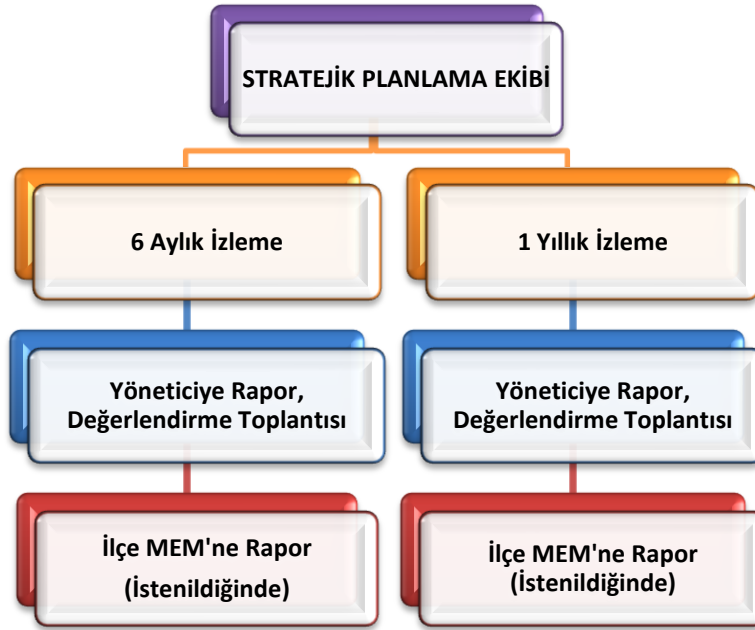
STRATEJİK PLANLAMA EKİBİ

6 Aylık İzleme

1 Yıllık İzleme

Yöneticiye Rapor, Değerlendirme Toplantısı

Yöneticiye Rapor, Değerlendirme Toplantısı

İlçe MEM'ne Rapor (İstenildiğinde)

İlçe MEM'ne Rapor (İstenildiğinde)